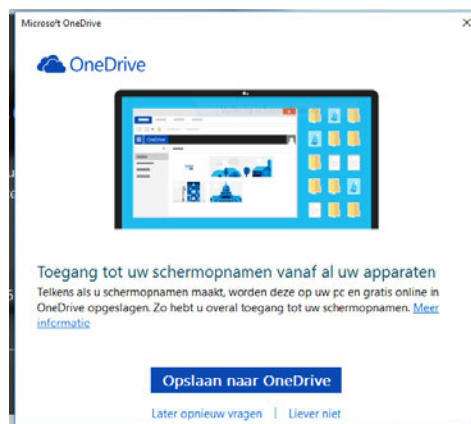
Microsoft OneDrive

OneDrive

OneDrive

Toegang tot uw schermopnamen vanaf al uw apparaten

Telkens als u schermopnamen maakt, worden deze op uw pc en gratis online in OneDrive opgeslagen. Zo hebt u overal toegang tot uw schermopnamen. Meer informatie

Opslaan naar OneDrive

Later opnieuw vragen | Liever niet